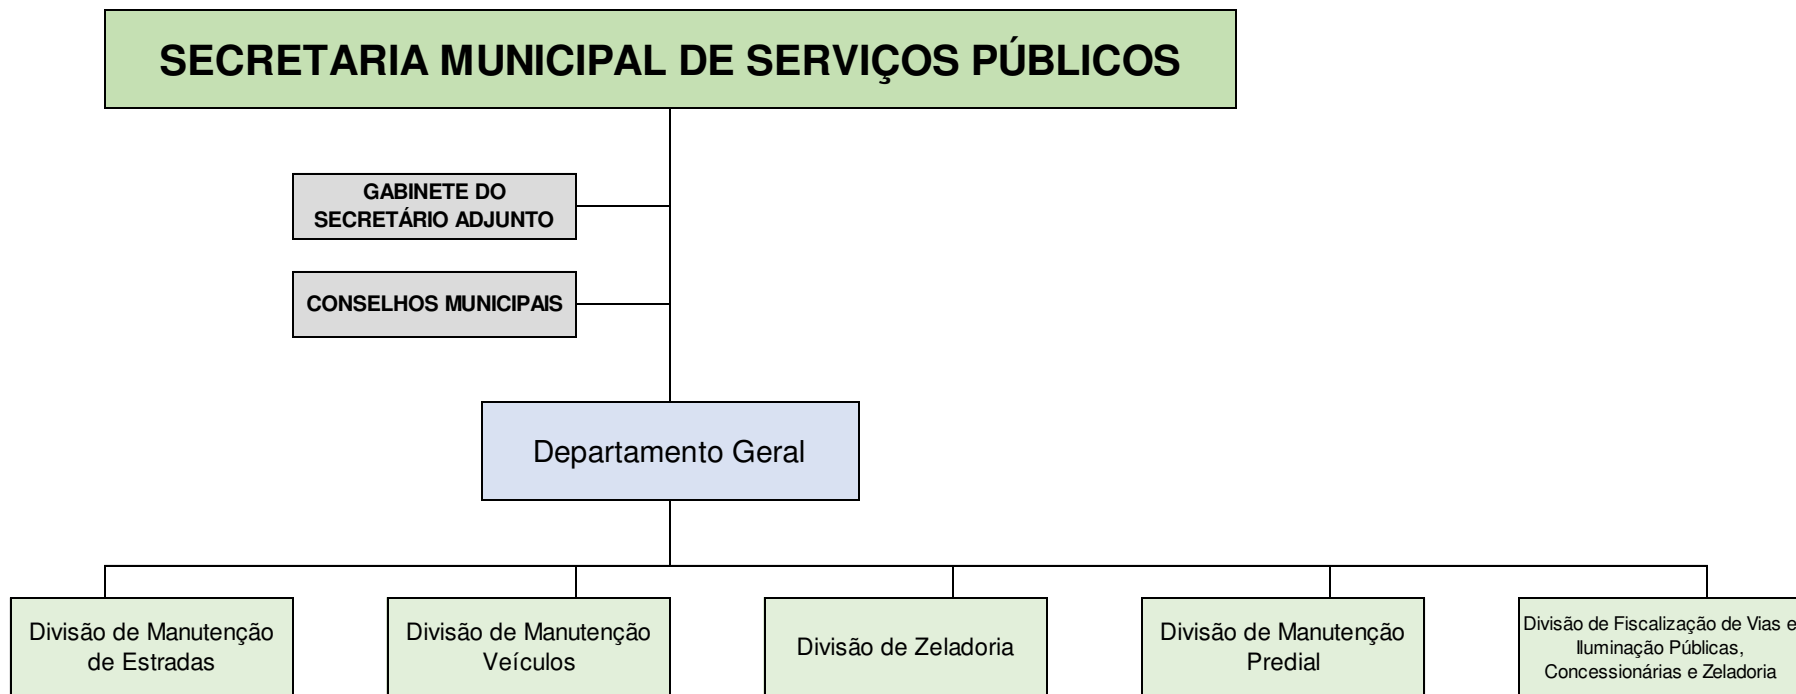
SECRETARIA MUNICIPAL DE SERVIÇOS PÚBLICOS

GABINETE DO SECRETÁRIO ADJUNTO

CONSELHOS MUNICIPAIS

Departamento Geral

Divisão de Manutenção de Estradas

Divisão de Manutenção Veículos

Divisão de Zeladoria

Divisão de Manutenção Predial

Divisão de Fiscalização de Vias e Iluminação Públicas, Concessionárias e Zeladoria